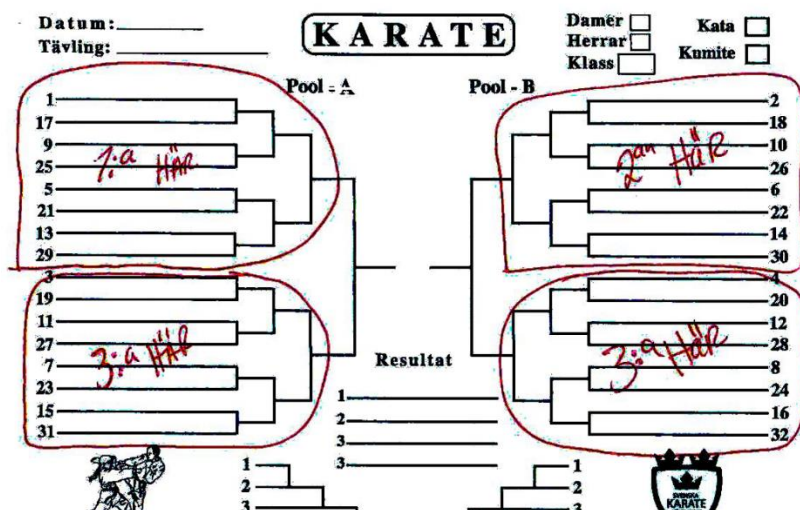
Datum:________
Tävling:____________

KARATE

Damer ☐
Herrar ☐
Klass ☐

Kata ☐
Kumite ☐

Pool - A

1
17
9
25
5
21
13
29

1:a HÄR

3
19
11
27
7
23
15
31

3:a HÄR

Pool - B

2
18
10
26
6
22
14
30

2:an HÄR

4
20
12
28
8
24
16
32

3:a HÄR

Resultat
1.
2.
3.
3.

1
2
3

1
2
3

SVENSKA KARATE